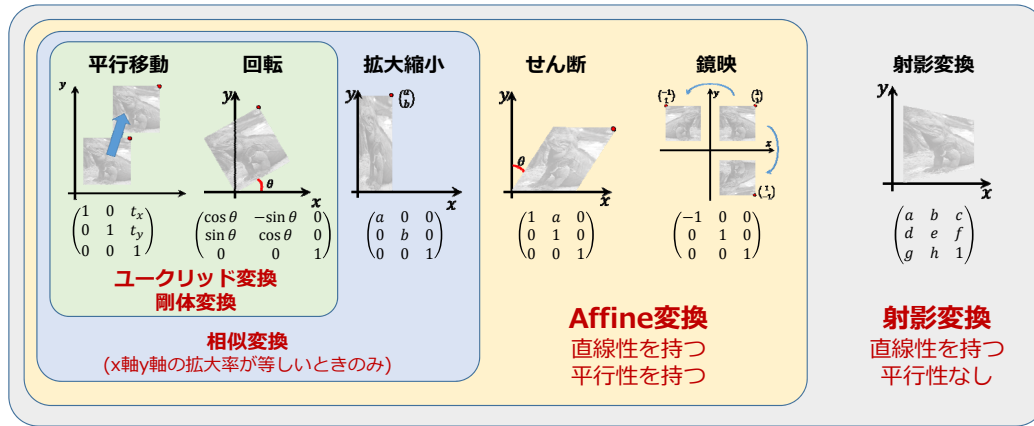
平行移動

回転

拡大縮小

せん断

鏡映

射影変換

$y$ $x$

$y$ $\theta$ $x$

$y$ $\binom{a}{b}$ $x$

$y$ $\theta$ $x$

$\binom{-1}{1}$ $y$ $\binom{1}{1}$ $x$ $\binom{1}{-1}$

$y$ $x$

$\begin{pmatrix} 1 & 0 & t_x \\ 0 & 1 & t_y \\ 0 & 0 & 1 \end{pmatrix}$

$\begin{pmatrix} \cos\theta & -\sin\theta & 0 \\ \sin\theta & \cos\theta & 0 \\ 0 & 0 & 1 \end{pmatrix}$

$\begin{pmatrix} a & 0 & 0 \\ 0 & b & 0 \\ 0 & 0 & 1 \end{pmatrix}$

$\begin{pmatrix} 1 & a & 0 \\ 0 & 1 & 0 \\ 0 & 0 & 1 \end{pmatrix}$

$\begin{pmatrix} -1 & 0 & 0 \\ 0 & 1 & 0 \\ 0 & 0 & 1 \end{pmatrix}$

$\begin{pmatrix} a & b & c \\ d & e & f \\ g & h & 1 \end{pmatrix}$

ユークリッド変換
剛体変換

相似変換
(x軸y軸の拡大率が等しいときのみ)

Affine変換
直線性を持つ
平行性を持つ

射影変換
直線性を持つ
平行性なし